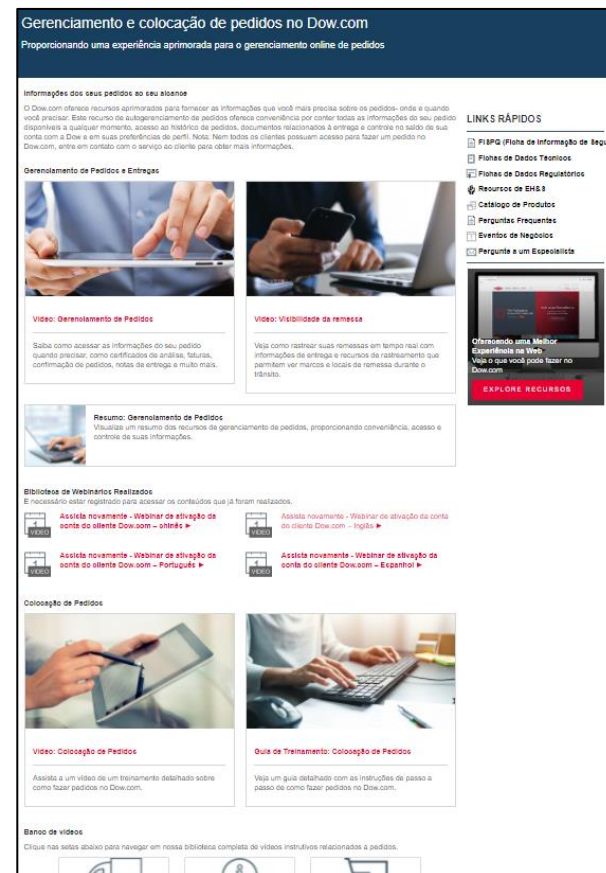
Gerenciamento e colocação de pedidos no Dow.com

Proporcionando uma experiência aprimorada para o gerenciamento online de pedidos

Informações dos seus pedidos ao seu alcance

O Dow.com oferece recursos aprimorados para fornecer as informações que você mais precisa sobre os pedidos- onde e quando você precisar. Este recurso de autogerenciamento de pedidos oferece conveniência por conter todas as informações do seu pedido disponíveis a qualquer momento, acesso ao histórico de pedidos, documentos relacionados à entrega e controle no saldo de sua conta com a Dow e em suas preferências de perfil. Nota: Nem todos os clientes possuem acesso para fazer um pedido no Dow.com, entre em contato com o serviço ao cliente para obter mais informações.

Gerenciamento de Pedidos e Entregas

Vídeo: Gerenciamento de Pedidos

Saiba como acessar as informações do seu pedido quando precisar, como certificados de análise, faturas, confirmação de pedidos, notas de entrega e muito mais.

Vídeo: Visibilidade da remessa

Veja como rastrear suas remessas em tempo real com informações de entrega e recursos de rastreamento que permitem ver marcos e locais de remessa durante o trânsito.

Resumo: Gerenciamento de Pedidos

Visualize um resumo dos recursos de gerenciamento de pedidos, proporcionando conveniência, acesso e controle da suas informações.

Biblioteca de Webinários Realizados

É necessário estar registrado para acessar os conteúdos que já foram realizados.

VIDEO Assista novamente - Webinar de ativação da conta do cliente Dow.com – chinês ►

VIDEO Assista novamente - Webinar de ativação da conta do cliente Dow.com – Inglês ►

VIDEO Assista novamente - Webinar de ativação da conta do cliente Dow.com – Português ►

VIDEO Assista novamente - Webinar de ativação da conta do cliente Dow.com – Espanhol ►

Colocação de Pedidos

Vídeo: Colocação de Pedidos

Assista a um vídeo de um treinamento detalhado sobre como fazer pedidos no Dow.com.

Guia de Treinamento: Colocação de Pedidos

Veja um guia detalhado com as instruções de passo a passo de como fazer pedidos no Dow.com.

Banco de vídeos

Clique nas setas abaixo para navegar em nossa biblioteca completa de vídeos instrutivos relacionados à pedidos.

LINKS RÁPIDOS

FISPQ (Ficha de Informação de Segu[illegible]

Fichas de Dados Técnicos

Fichas de Dados Regulatórios

Recursos de EHS&S

Catálogo de Produtos

Perguntas Frequentes

Eventos de Negócios

Pergunte a um Especialista

Oferecendo uma Melhor Experiência na Web

Veja o que você pode fazer no Dow.com

EXPLORE RECURSOS